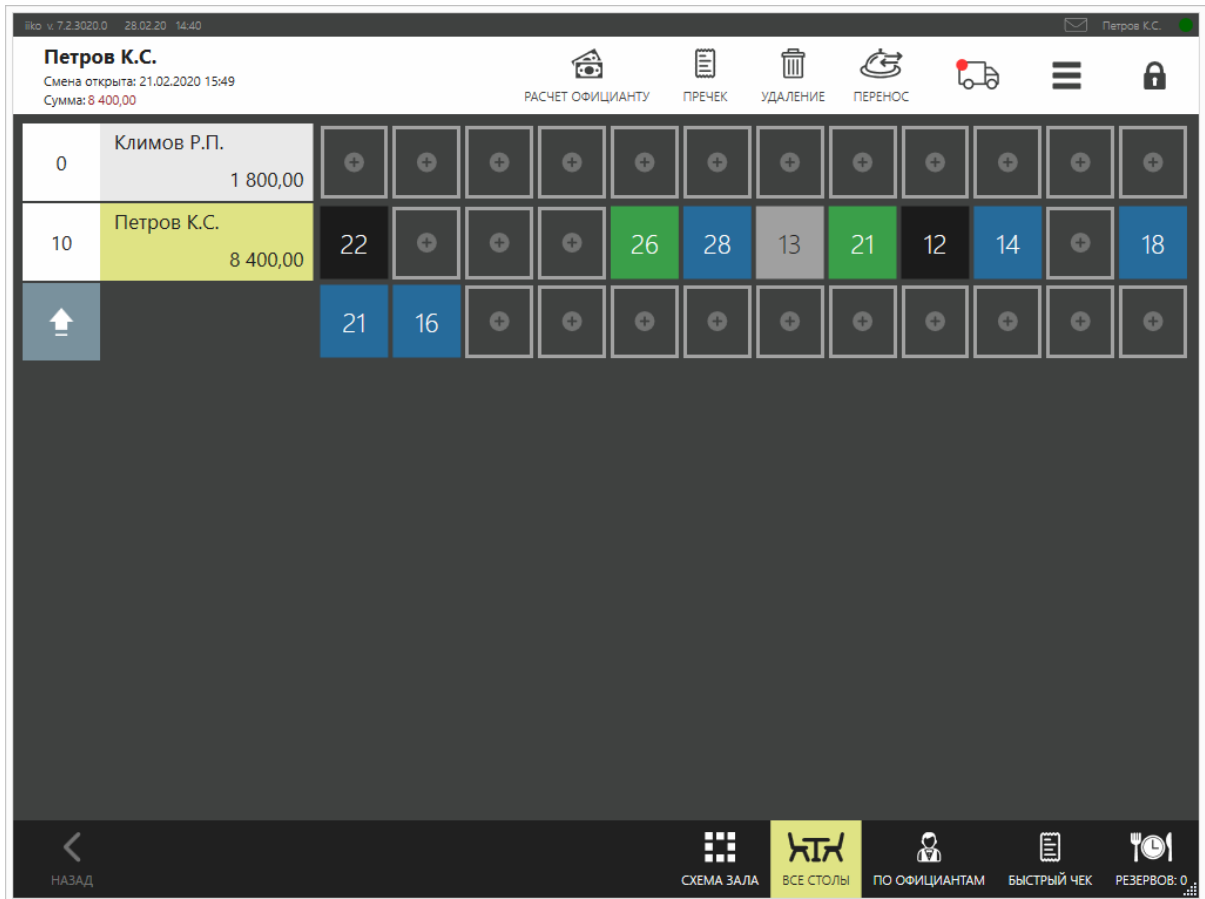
iiko v. 7.2.3020.0 28.02.20 14:40

Петров К.С.

Петров К.С.
Смена открыта: 21.02.2020 15:49
Сумма: 8 400,00

РАСЧЕТ ОФИЦИАНТУ
ПРЕЧЕК
УДАЛЕНИЕ
ПЕРЕНОС

0
Климов Р.П.
1 800,00

10
Петров К.С.
8 400,00

22 26 28 13 21 12 14 18
21 16

НАЗАД
СХЕМА ЗАЛА
ВСЕ СТОЛЫ
ПО ОФИЦИАНТАМ
БЫСТРЫЙ ЧЕК
РЕЗЕРВОВ: 0